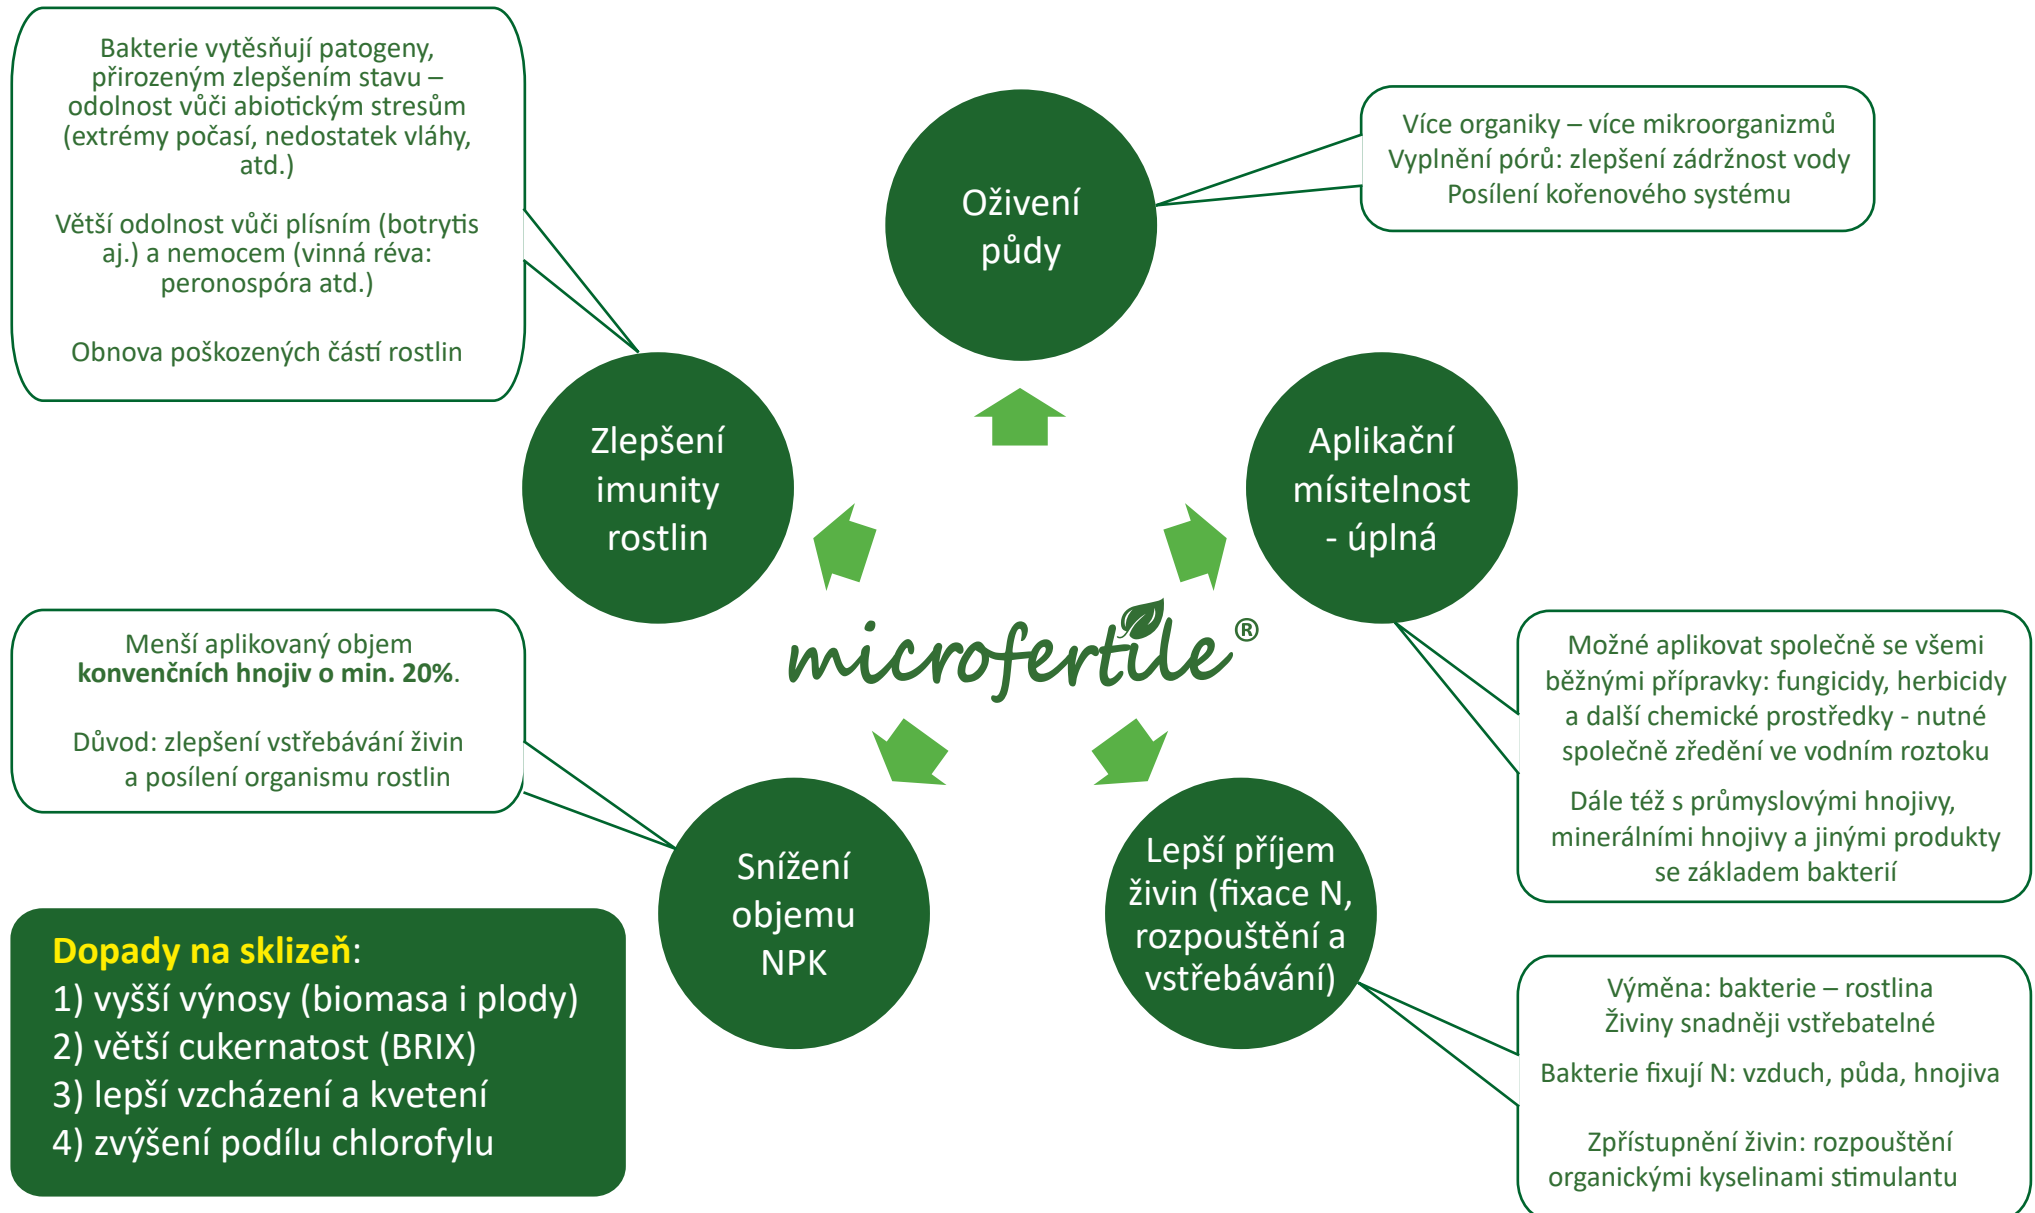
Bakterie vytěsňují patogeny, přirozeným zlepšením stavu – odolnost vůči abiotickým stresům (extrémy počasí, nedostatek vláhy, atd.)

Větší odolnost vůči plísním (botrytis aj.) a nemocem (vinná réva: peronospóra atd.)

Obnova poškozených částí rostlin

Oživení půdy

Více organiky – více mikroorganizmů
Vyplnění pórů: zlepšení zádržnost vody
Posílení kořenového systému

Zlepšení imunity rostlin

Aplikační mísitelnost - úplná

microfertile®

Menší aplikovaný objem **konvenčních hnojiv o min. 20%**.

Důvod: zlepšení vstřebávání živin a posílení organismu rostlin

Možné aplikovat společně se všemi běžnými přípravky: fungicidy, herbicidy a další chemické prostředky - nutné společně zředění ve vodním roztoku

Dále též s průmyslovými hnojivy, minerálními hnojivy a jinými produkty se základem bakterií

Snížení objemu NPK

Lepší příjem živin (fixace N, rozpouštění a vstřebávání)

Dopady na sklizeň:
1) vyšší výnosy (biomasa i plody)
2) větší cukernatost (BRIX)
3) lepší vzcházení a kvetení
4) zvýšení podílu chlorofylu

Výměna: bakterie – rostlina
Živiny snadněji vstřebatelné

Bakterie fixují N: vzduch, půda, hnojiva

Zpřístupnění živin: rozpouštění organickými kyselinami stimulantu